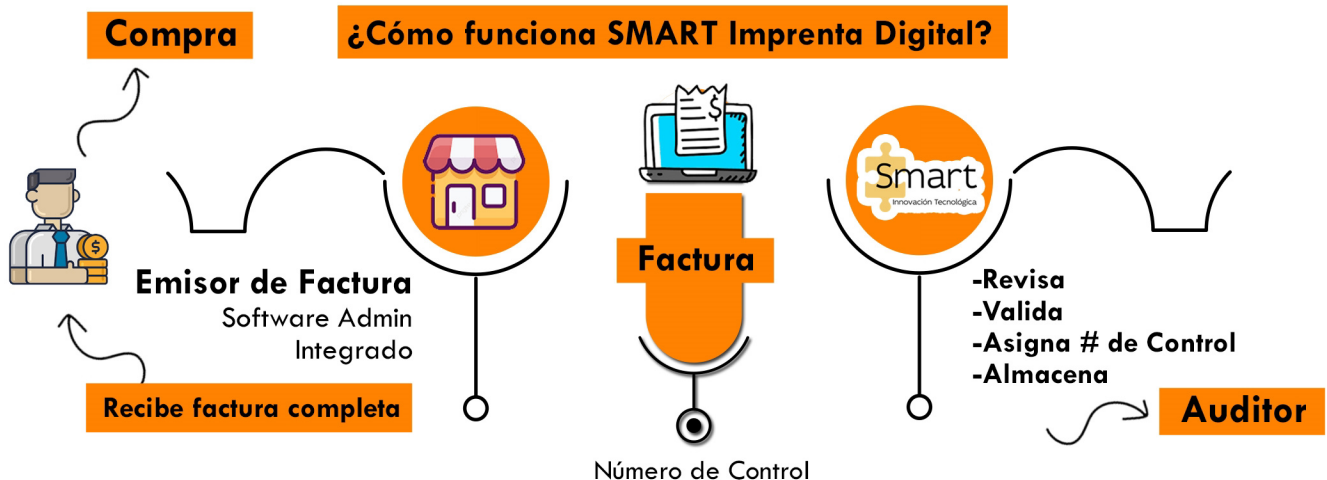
Compra

¿Cómo funciona SMART Imprenta Digital?

Emisor de Factura
Software Admin
Integrado

Recibe factura completa

Factura

Número de Control

Smart
Innovación Tecnológica

-Revisa
-Valida
-Asigna # de Control
-Almacena

Auditor